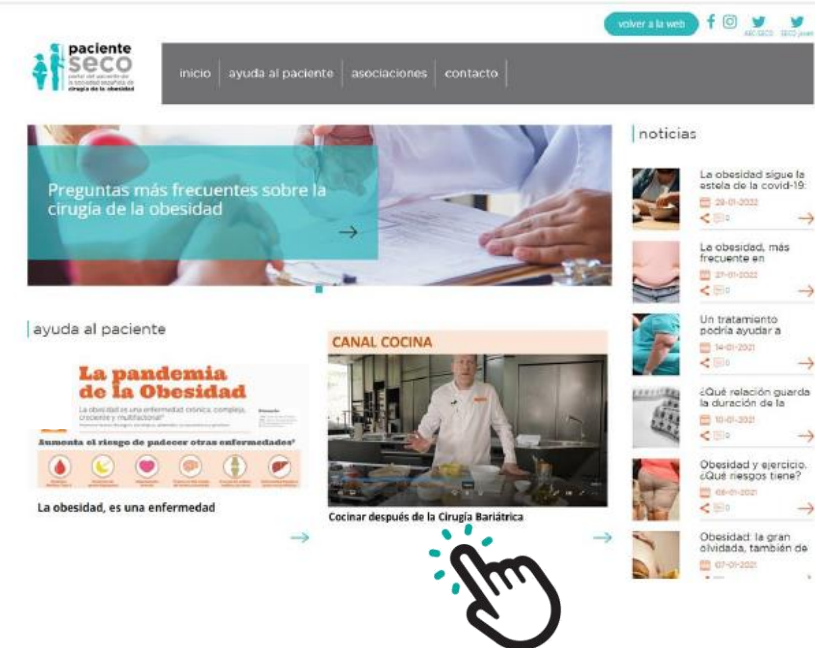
volver a la web

ASC SECO SECO joven

paciente seco

portal del paciente de la sociedad española de cirugía de la obesidad

inicio | ayuda al paciente | asociaciones | contacto

Preguntas más frecuentes sobre la cirugía de la obesidad

noticias

La obesidad sigue la estela de la covid-19:
28-01-2022

La obesidad, más frecuente en
27-01-2022

Un tratamiento podría ayudar a
14-01-2021

¿Qué relación guarda la duración de la
10-01-2021

Obesidad y ejercicio. ¿Qué riesgos tiene?
08-01-2021

Obesidad: la gran olvidada, también de
07-01-2021

ayuda al paciente

La pandemia de la Obesidad

La obesidad es una enfermedad crónica, compleja, creciente y multifactorial

Aumenta el riesgo de padecer otras enfermedades

La obesidad, es una enfermedad

CANAL COCINA

Cocinar después de la Cirugía Bariátrica